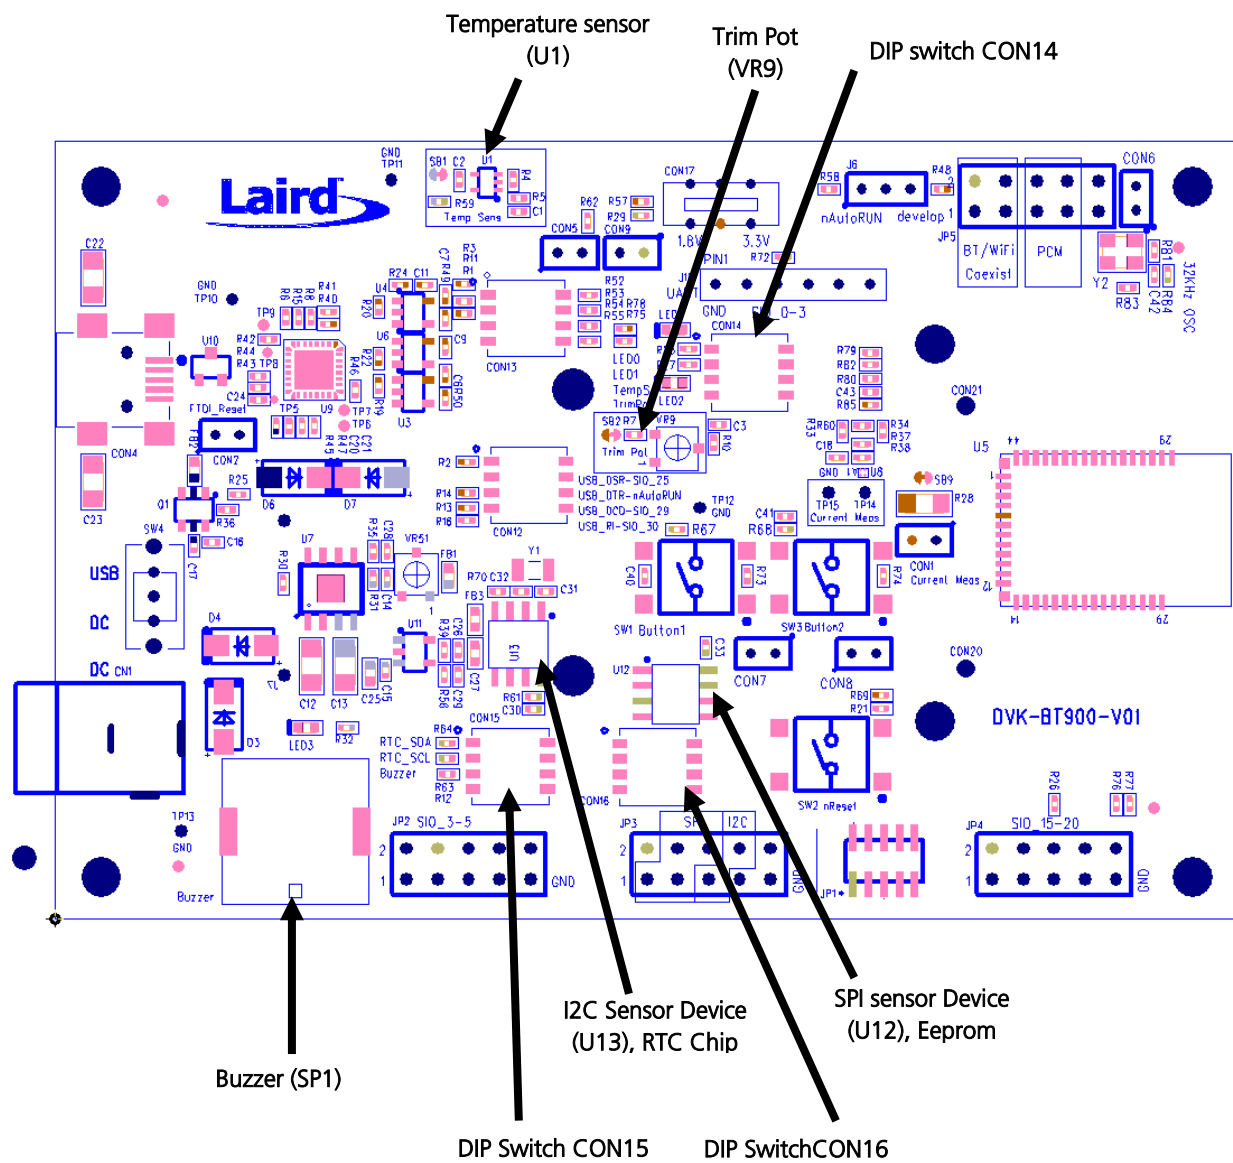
Temperature sensor
(U1)

Trim Pot
(VR9)

DIP switch CON14

Laird

GND TP11
SB1 C2 U1 R4
R59 R5 C1
Temp Sens
R62 R57 R29 CON9
CON5
CON17
1.8V 3.3V
J6
R58
nAutoRUN develop
R48
JP5
CON6
BT/WiFi Coexist
PCM
Y2
R83
R81 R84 C42
32KHz OSC
C22
GND TP10
R41 R40
R6 R15 R8
TP9
R42 R44 R43 TP8
V10
C24
FTDI_Reset
TP5 U9
TP7 TP6
CON4
R24 C11 U4
R20
U6
R22 R46 R19
U3
C7 R49
R3 R11 R1
C9
C6 B50
CON13
R52 R53 R54 R78 R55 R75
LED0 LED1 Temp5 TrimPot
LED LED2
UART
J1
PIN1 R72
GND
CON14
R0_0-3
SB2 R7 VR9
Trim Pot
C3 R10
R79 R82 R80 C43 R85
R60 R34 R37 R38
C18
GND U8
TP15 TP14
Current Meas
CON21
U5
SB9
R28
CON1
Current Meas
CON2
R25
Q1 R36
C16
SW4
USB
DC
DC CN1
D6 D7
R2
R14 R13 R16
CON12
USB_DSR-SIO_25
USB_DTR-nAutoRUN
USB_DCD-SIO_29
USB_RI-SIO_30
TP12 GND
C41 R67 R68
C40 R73 R74
SW1 Button1
SW3 Button2
U7
R30 R35 C28 R31 C14
VR51
FB1
Y1
R70 C32
C31
FB3
U13
U11
R39 C26 C27 R56 C29
C12 C13 C25 C15
D4
D3
LED3 R32
R61 C30
CON15
R64
RTC_SDA RTC_SCL Buzzer
R63 R12
U12
C33
CON7
CON8
R69 R21
CON20
DVK-BT900-V01
SW2 nReset
CON16
R26 R76 R77
TP13 GND
Buzzer
JP2 SIO_3-5
GND
JP3 SPI I2C
GND
JP1
JP4 SIO_15-20
GND

I2C Sensor Device
(U13), RTC Chip

SPI sensor Device
(U12), Eeprom

Buzzer (SP1)

DIP Switch CON15

DIP SwitchCON16